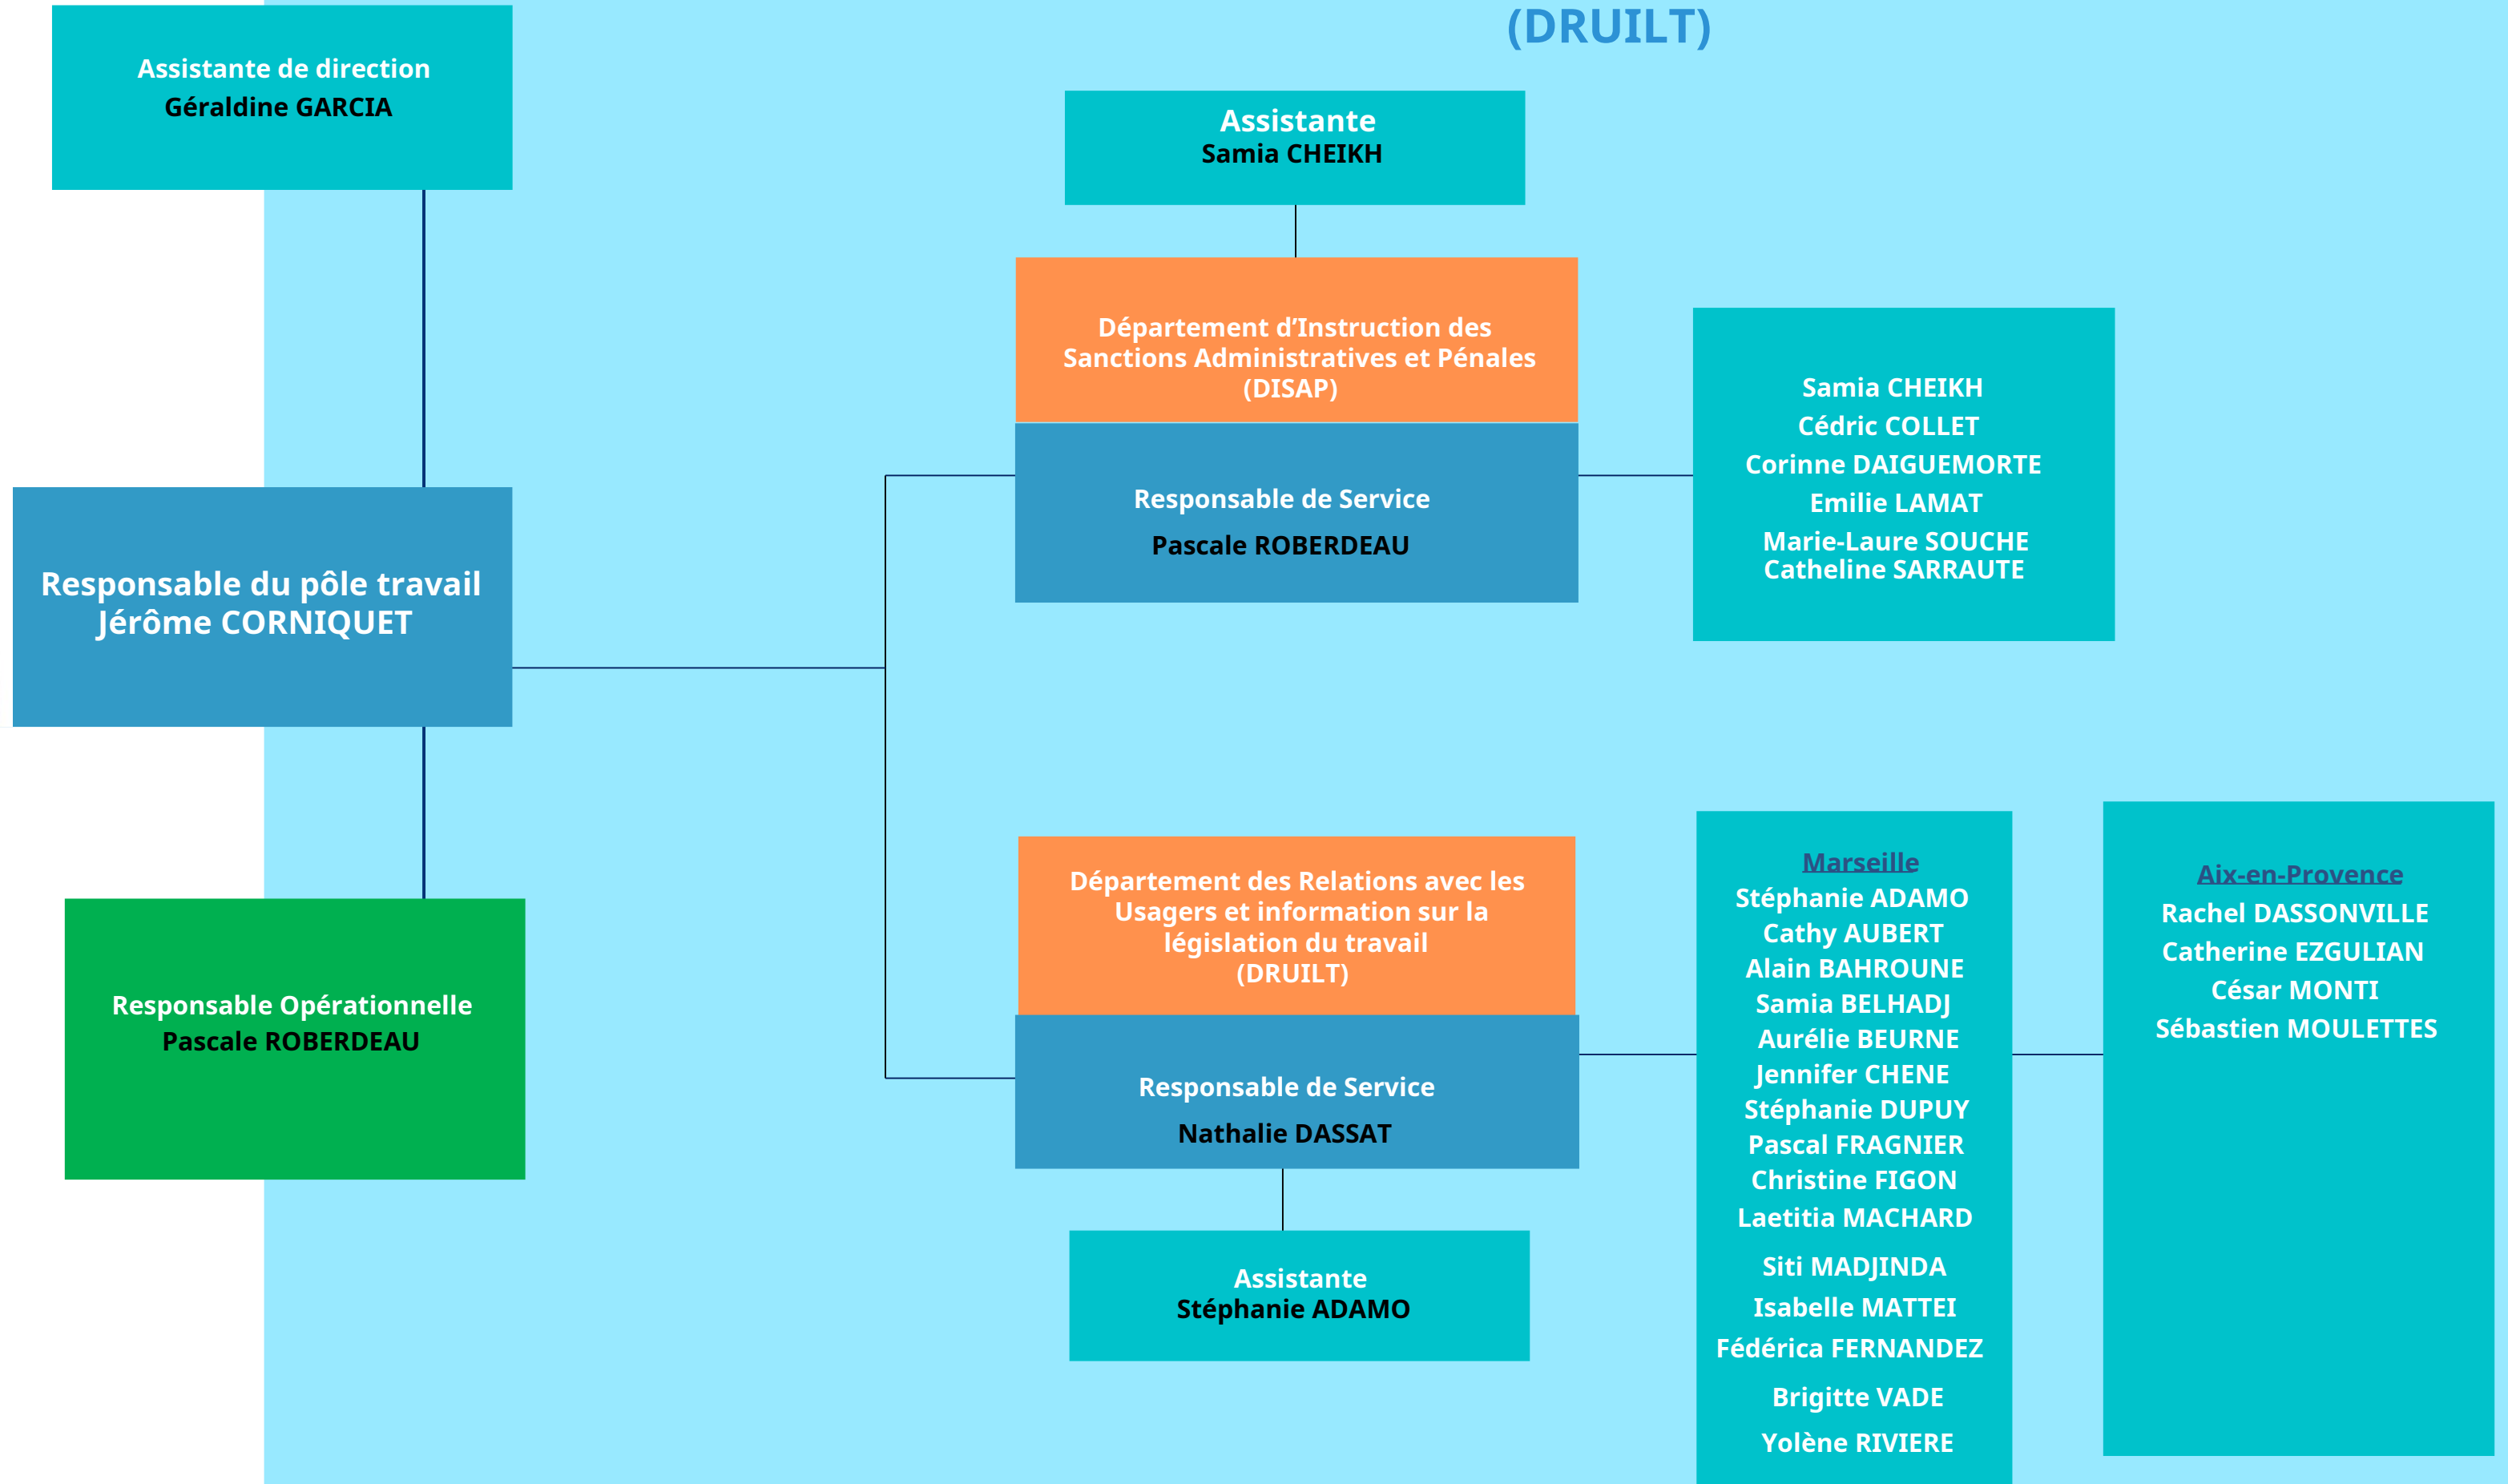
(DRUILT)

Assistante de direction
Géraldine GARCIA

Assistante
Samia CHEIKH

Département d'Instruction des Sanctions Administratives et Pénales (DISAP)

Responsable de Service
Pascale ROBERDEAU

Samia CHEIKH
Cédric COLLET
Corinne DAIGUEMORTE
Emilie LAMAT
Marie-Laure SOUCHE
Catheline SARRAUTE

Responsable du pôle travail
Jérôme CORNIQUET

Responsable Opérationnelle
Pascale ROBERDEAU

Département des Relations avec les Usagers et information sur la législation du travail (DRUILT)

Responsable de Service
Nathalie DASSAT

Assistante
Stéphanie ADAMO

Marseille
Stéphanie ADAMO
Cathy AUBERT
Alain BAHROUNE
Samia BELHADJ
Aurélie BEURNE
Jennifer CHENE
Stéphanie DUPUY
Pascal FRAGNIER
Christine FIGON
Laetitia MACHARD
Siti MADJINDA
Isabelle MATTEI
Fédérica FERNANDEZ
Brigitte VADE
Yolène RIVIERE

Aix-en-Provence
Rachel DASSONVILLE
Catherine EZGULIAN
César MONTI
Sébastien MOULETTES